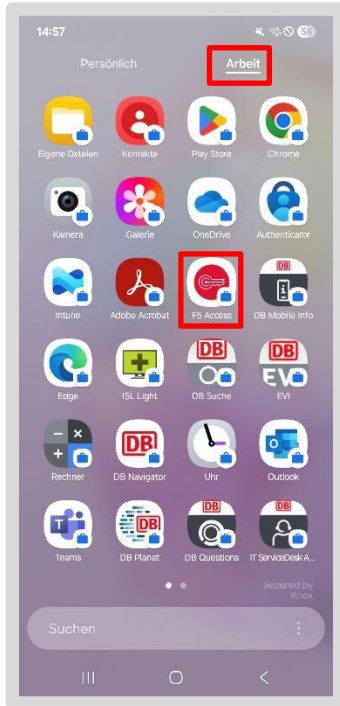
14:57

54

Persönlich

Arbeit

Eigene Dateien

Kontakte

Play Store

Chrome

Kamera

Galerie

OneDrive

Authenticator

Intune

Adobe Acrobat

F5 Access

DB

DB Mobile Info

Edge

ISL Light

DB

DB Suche

DB

EVI

EVI

Rechner

DB

DB Navigator

Uhr

Outlook

Teams

DB

DB Planet

DB

DB Questions

DB

IT ServiceDesk A...

Secured by Knox

Suchen